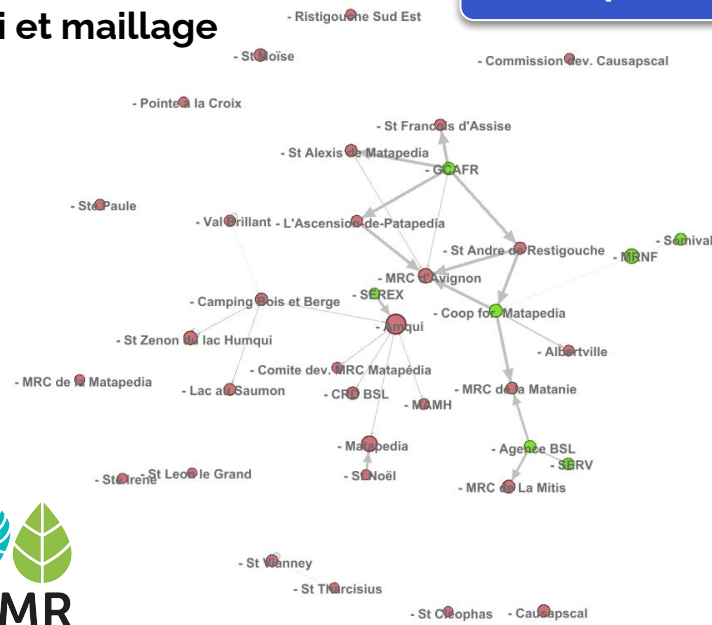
i et maillage

- Ristigouche Sud Est
- St Moïse
- Commission dev. Causapscal
- Pointe à la Croix
- St François d'Assise
- St Alexis de Matapedia
- GCAFR
- Ste Paule
- Val Brillant
- L'Ascension de Patapedia
- Semival
- St Andre de Restigouche
- MRNF
- MRC d'Avignon
- SEREX
- Camping Bois et Berge
- Coop for. Matapedia
- Amqui
- St Zenon du lac Humqui
- Albertville
- Comite dev. MRC Matapedia
- MRC de la Matapedia
- Lac au Saumon
- CRD BSL
- MRC de la Matanie
- MAMH
- Matapedia
- Agence BSL
- SERV
- St Irene
- St Leon le Grand
- St Noël
- MRC de La Mitis
- St Vianney
- St Tharcisius
- St Cleophas
- Causapscal
MR